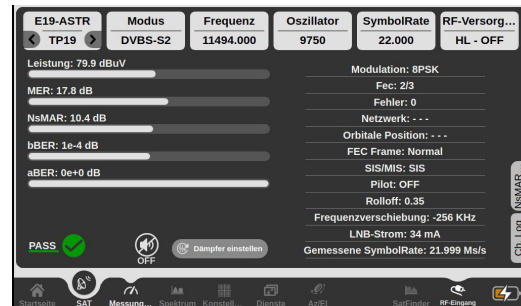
E19-ASTR
TP19
Modus
DVBS-S2
Frequenz
11494.000
Oszillator
9750
SymbolRate
22.000
RF-Versorg...
HL - OFF

Leistung: 79.9 dBuV
MER: 17.8 dB
NsMAR: 10.4 dB
bBER: 1e-4 dB
aBER: 0e+0 dB

Modulation: 8PSK
Fec: 2/3
Fehler: 0
Netzwerk: - - -
Orbitale Position: - - -
FEC Frame: Normal
SIS/MIS: SIS
Pilot: OFF
Rolloff: 0.35
Frequenzverschiebung: -256 KHz
LNB-Strom: 34 mA
Gemessene SymbolRate: 21.999 Ms/s

NsMAR
Ch. Log

PASS
OFF
Dämpfer einstellen

Startseite
SAT
Messung...
Spektrum
Konstell...
Dienste
Az/El
SatFinder
RF-Eingang